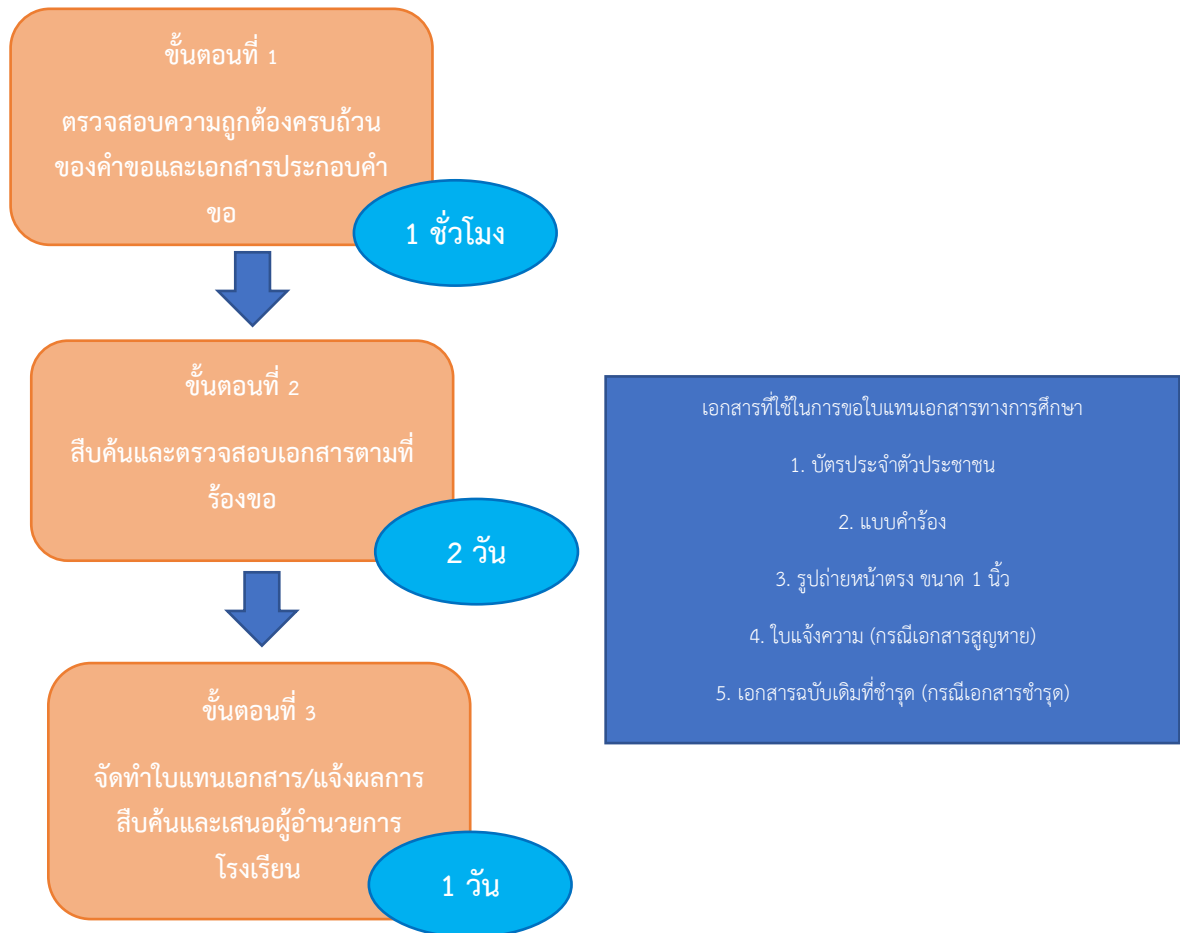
ขั้นตอนที่ 1

ตรวจสอบความถูกต้องครบถ้วนของคำขอและเอกสารประกอบคำขอ

1 ชั่วโมง

ขั้นตอนที่ 2

สืบค้นและตรวจสอบเอกสารตามที่ร้องขอ

2 วัน

ขั้นตอนที่ 3

จัดทำใบแทนเอกสาร/แจ้งผลการสืบค้นและเสนอผู้อำนวยการโรงเรียน

1 วัน

เอกสารที่ใช้ในการขอใบแทนเอกสารทางการศึกษา

1. บัตรประจำตัวประชาชน

2. แบบคำร้อง

3. รูปถ่ายหน้าตรง ขนาด 1 นิ้ว

4. ใบแจ้งความ (กรณีเอกสารสูญหาย)

5. เอกสารฉบับเดิมที่ชำรุด (กรณีเอกสารชำรุด)